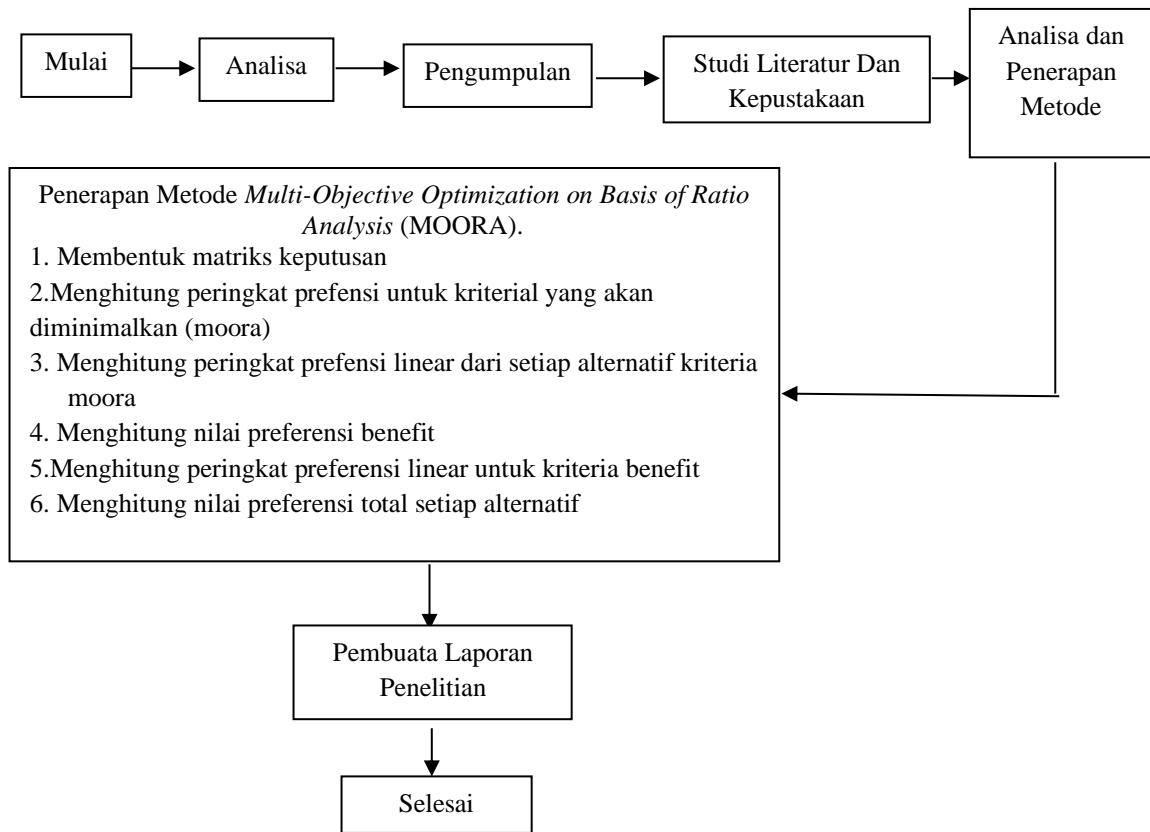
Mulai

Analisa

Pengumpulan

Studi Literatur Dan Kepustakaan

Analisa dan Penerapan Metode

Penerapan Metode *Multi-Objective Optimization on Basis of Ratio Analysis* (MOORA).

1. Membentuk matriks keputusan
2.Menghitung peringkat prefensi untuk kriterial yang akan diminimalkan (moora)
3. Menghitung peringkat prefensi linear dari setiap alternatif kriteria moora
4. Menghitung nilai preferensi benefit
5.Menghitung peringkat preferensi linear untuk kriteria benefit
6. Menghitung nilai preferensi total setiap alternatif

Pembuata Laporan Penelitian

Selesai